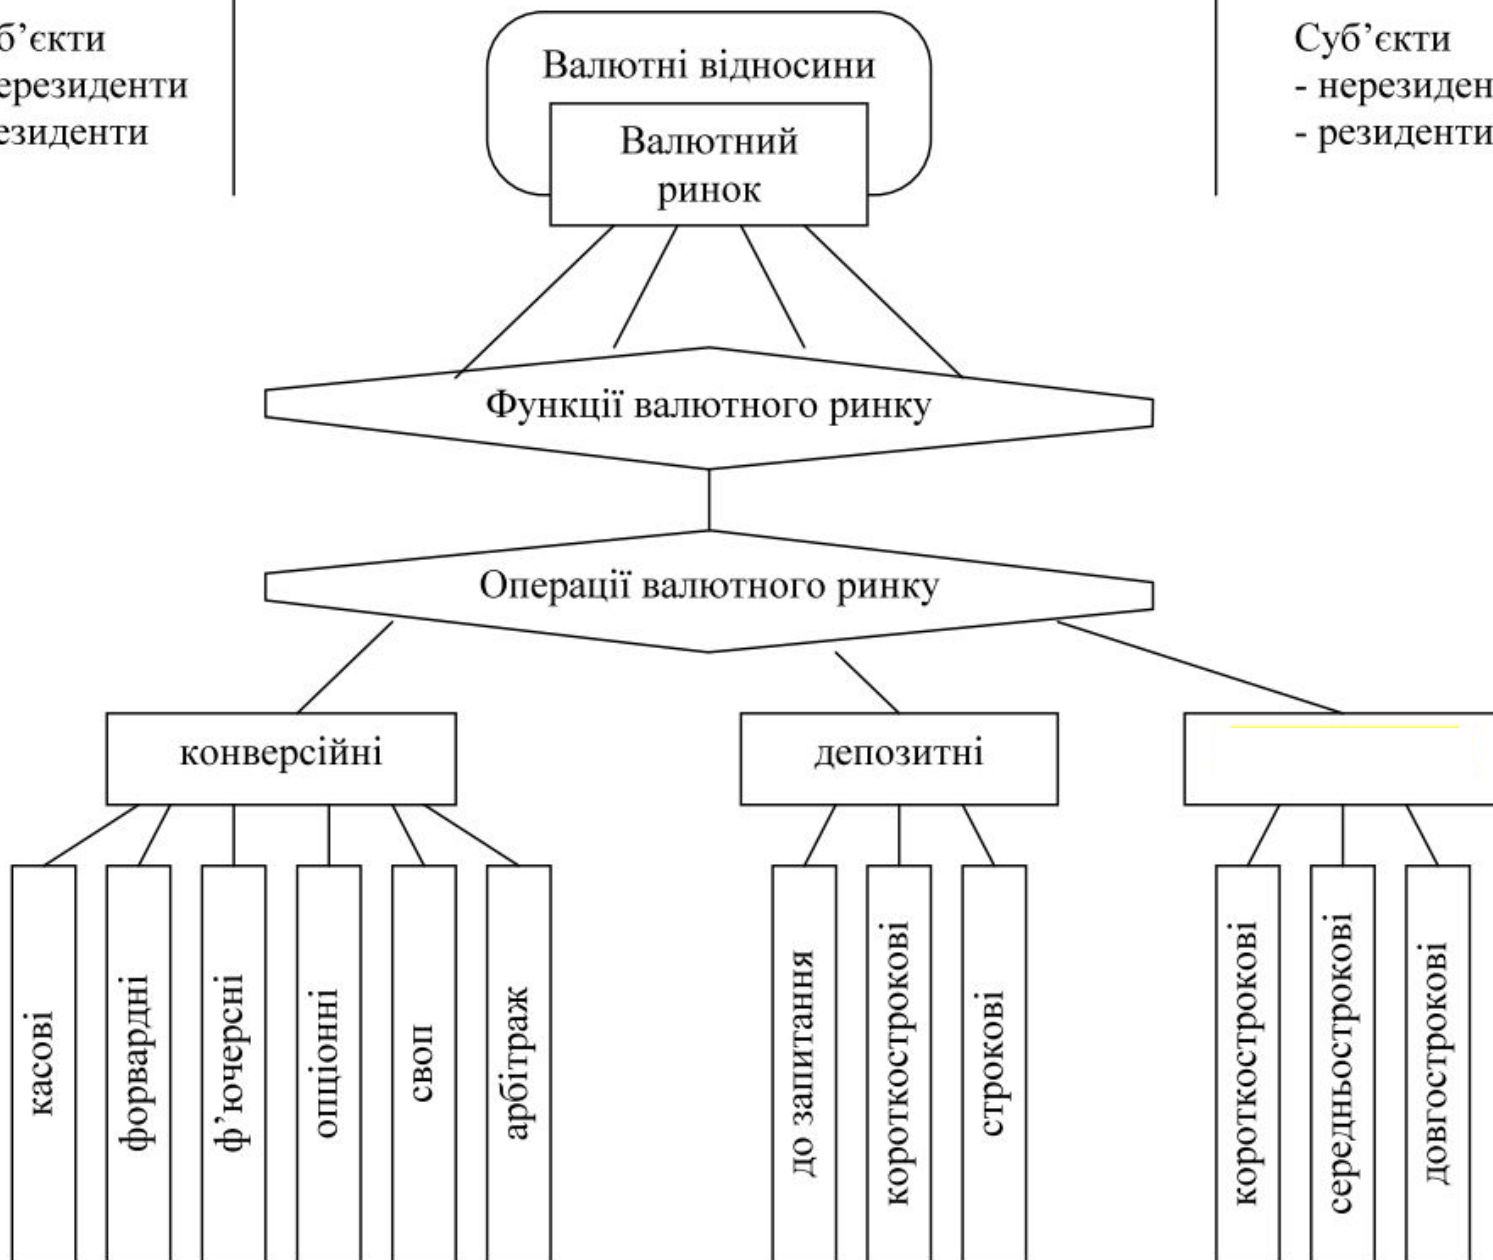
б'єкти
ерезиденти
езиденти

Валютні відносини

Валютний ринок

Суб'єкти
- нерезиден
- резиденти

Функції валютного ринку

Операції валютного ринку

конверсійні

депозитні

касові

форвардні

ф'ючерсні

опціонні

своп

арбітраж

до запитання

короткострокові

строкові

короткострокові

середньострокові

довгострокові